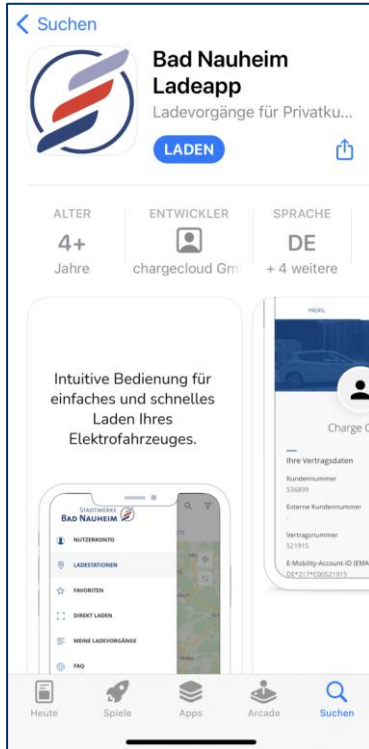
< Suchen

Bad Nauheim Ladeapp

Ladevorgänge für Privatku...

LADEN

ALTER
4+
Jahre

ENTWICKLER
chargecloud Gm

SPRACHE
DE
+ 4 weitere

Intuitive Bedienung für einfaches und schnelles Laden Ihres Elektrofahrzeuges.

STADTWERKE
BAD NAUHEIM

NUTZERKONTO

LADESTATIONEN

FAVORITEN

DIREKT LADEN

MEINE LADEVORGÄNGE

FAQ

PROFIL

Charge C

Ihre Vertragsdaten

Kundennummer
536899

Externe Kundennummer
-

Vertragsnummer
521915

E-Mobility-Account-ID (EMA
DE*217*C00521915

Heute
Spiele
Apps
Arcade
Suchen